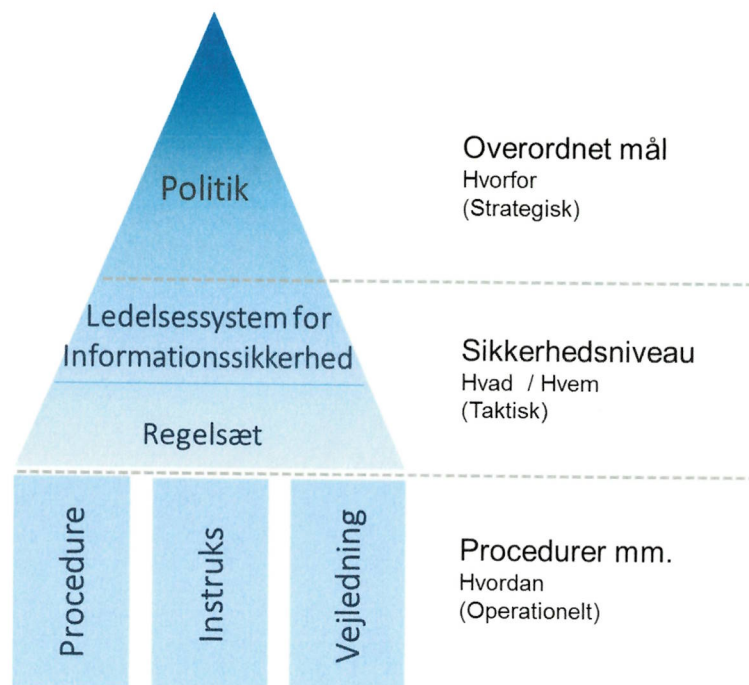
Politik

Overordnet mål
Hvorfor
(Strategisk)

Ledelsessystem for Informationssikkerhed

Regelsæt

Sikkerhedsniveau
Hvad / Hvem
(Taktisk)

Procedure

Instruks

Vejledning

Procedurer mm.
Hvordan
(Operationelt)